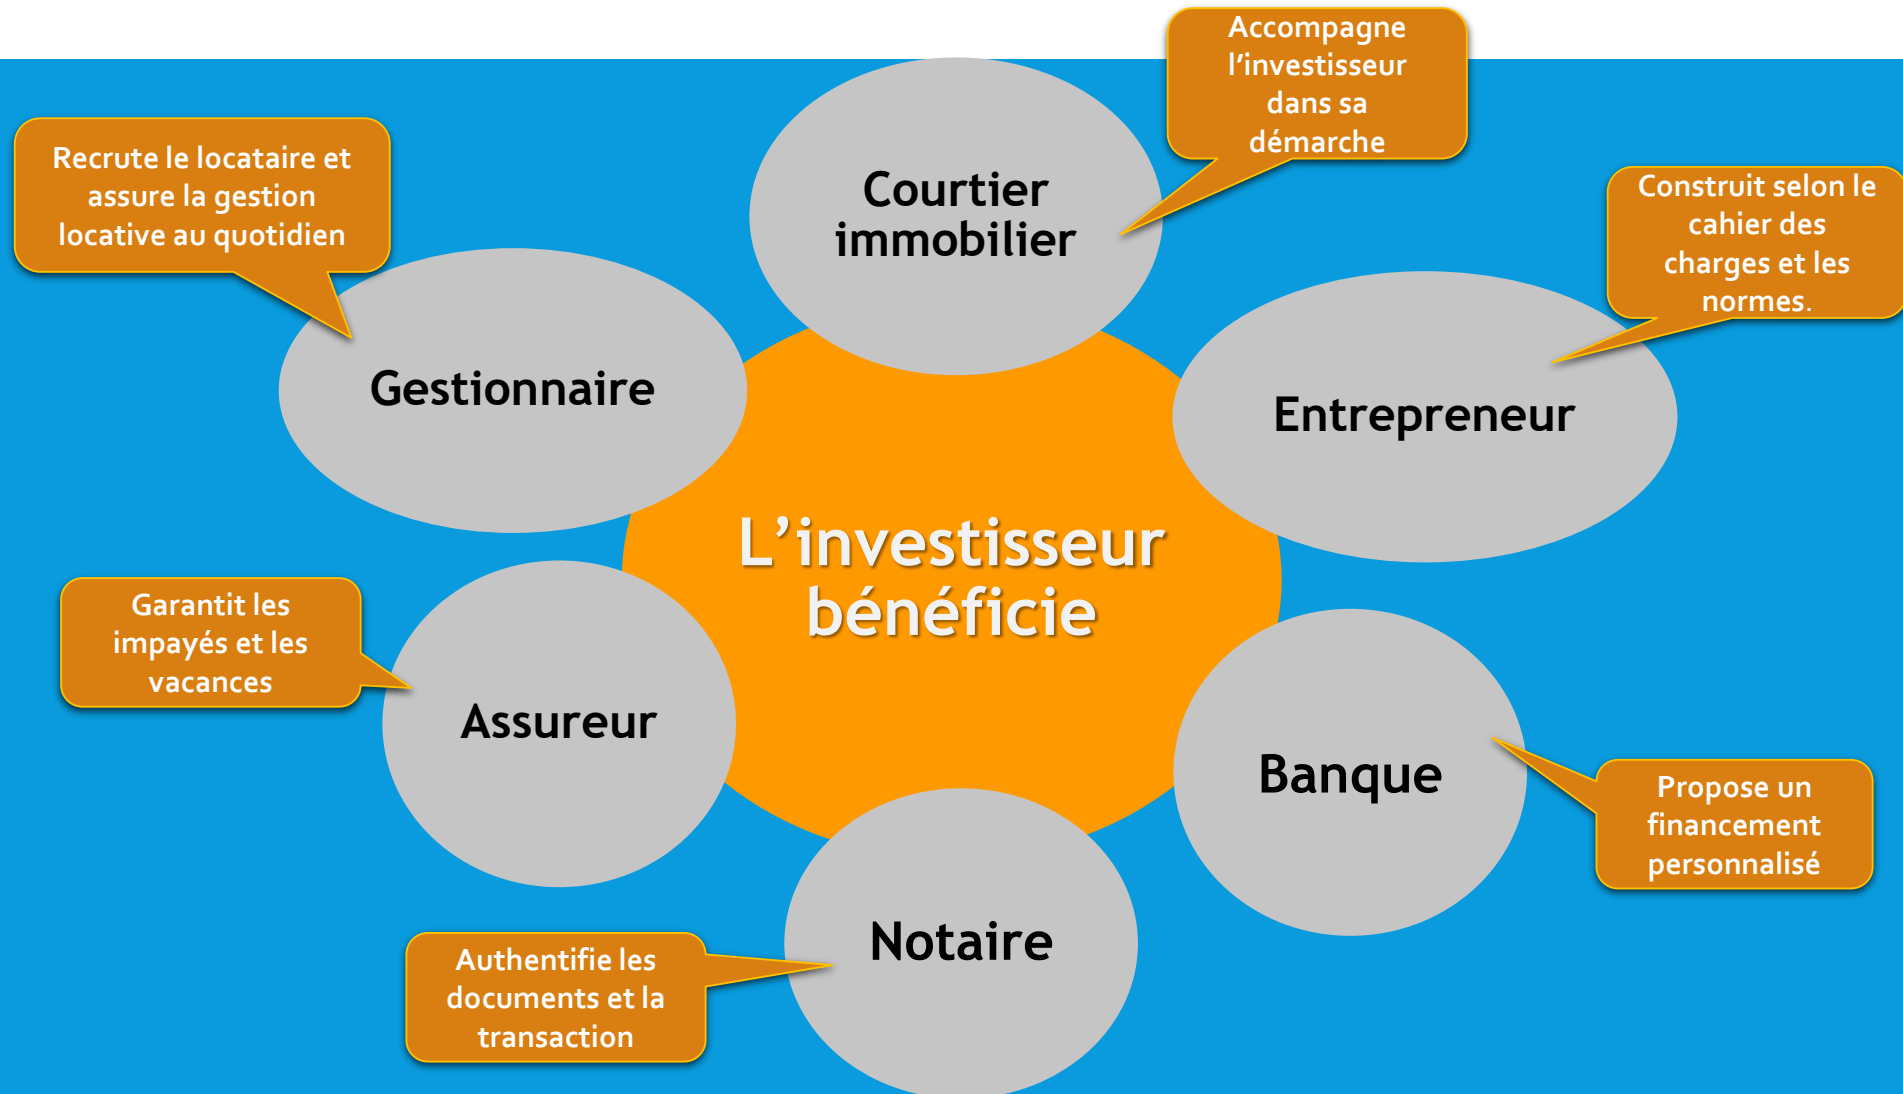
Accompagne l'investisseur dans sa démarche

Recrute le locataire et assure la gestion locative au quotidien

Courtier immobilier

Construit selon le cahier des charges et les normes.

Gestionnaire

Entrepreneur

L'investisseur bénéficie

Garantit les impayés et les vacances

Assureur

Banque

Propose un financement personnalisé

Notaire

Authentifie les documents et la transaction